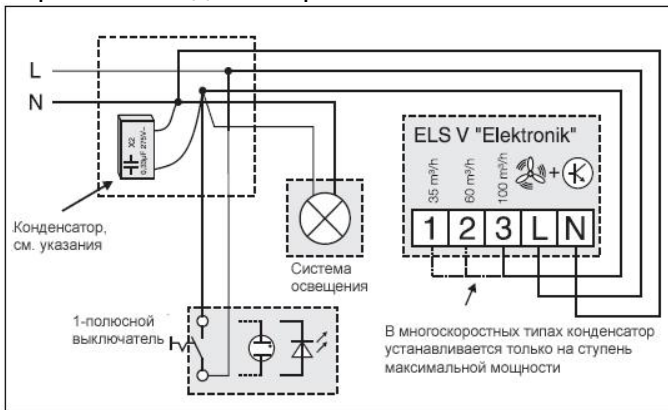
L
N
X2
0,33µF 275V~
Конденсатор, см. указания
Система освещения
ELS V "Elektronik"
35 m³/h
60 m³/h
100 m³/h
1 2 3 L N
1-полюсной выключатель
В многоскоростных типах конденсатор устанавливается только на ступень максимальной мощности